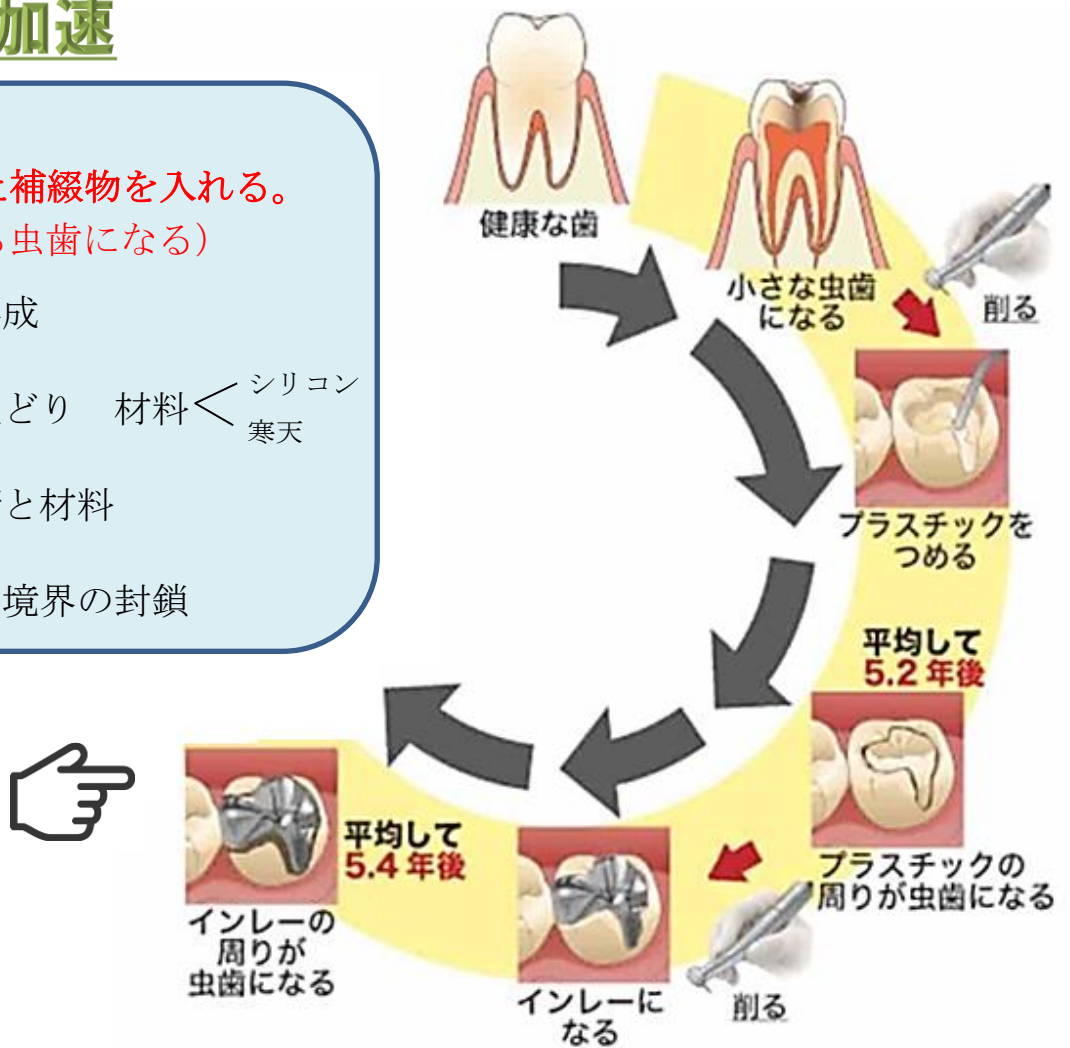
加速

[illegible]補綴物を入れる。
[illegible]虫歯になる）

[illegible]成

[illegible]どり　材料＜シリコン 寒天

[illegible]と材料

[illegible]境界の封鎖

健康な歯

小さな虫歯になる

削る

プラスチックをつめる

平均して 5.2 年後

プラスチックの周りが虫歯になる

削る

インレーになる

平均して 5.4 年後

インレーの周りが虫歯になる